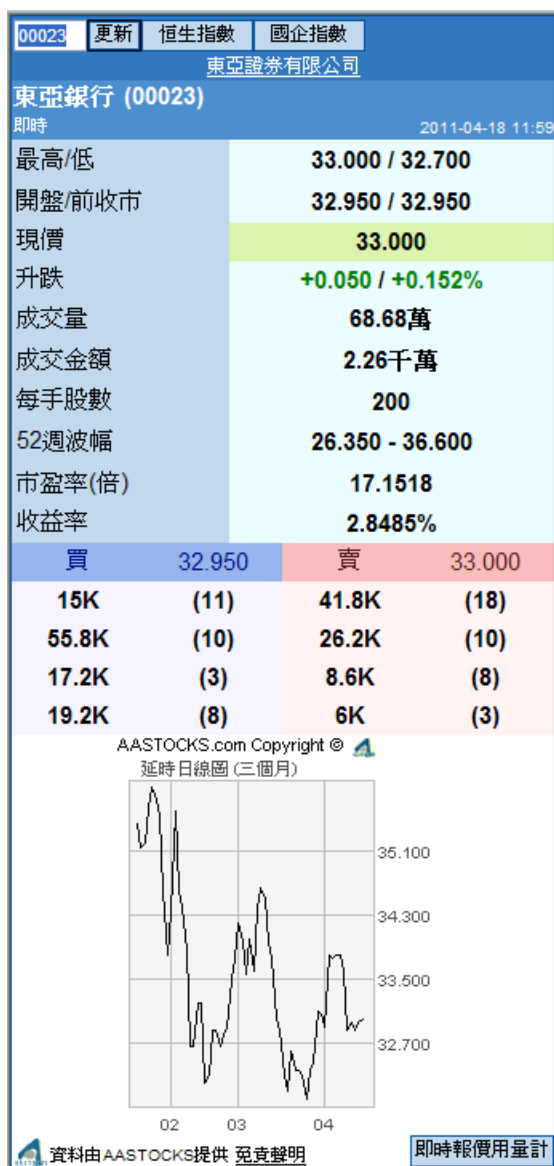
00023 更新 恒生指數 國企指數

東亞證券有限公司

東亞銀行 (00023)

即時 2011-04-18 11:59

| | |
|---|---|
| 最高/低 | 33.000 / 32.700 |
| 開盤/前收市 | 32.950 / 32.950 |
| 現價 | 33.000 |
| 升跌 | +0.050 / +0.152% |
| 成交量 | 68.68萬 |
| 成交金額 | 2.26千萬 |
| 每手股數 | 200 |
| 52週波幅 | 26.350 - 36.600 |
| 市盈率(倍) | 17.1518 |
| 收益率 | 2.8485% |

| 買 | 32.950 | 賣 | 33.000 |
|---|---|---|---|
| 15K | (11) | 41.8K | (18) |
| 55.8K | (10) | 26.2K | (10) |
| 17.2K | (3) | 8.6K | (8) |
| 19.2K | (8) | 6K | (3) |

AASTOCKS.com Copyright ©
延時日線圖 (三個月)

35.100
34.300
33.500
32.700

02 03 04

資料由AASTOCKS提供 免責聲明

即時報價用量計